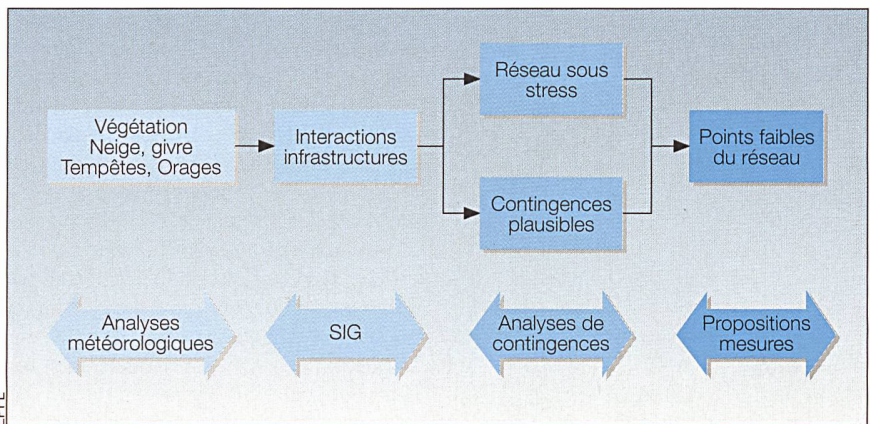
Végétation
Neige, givre
Tempêtes, Orages

Interactions
infrastructures

Réseau sous
stress

Contingences
plausibles

Points faibles
du réseau

Analyses
météorologiques

SIG

Analyses de
contingences

Propositions
mesures